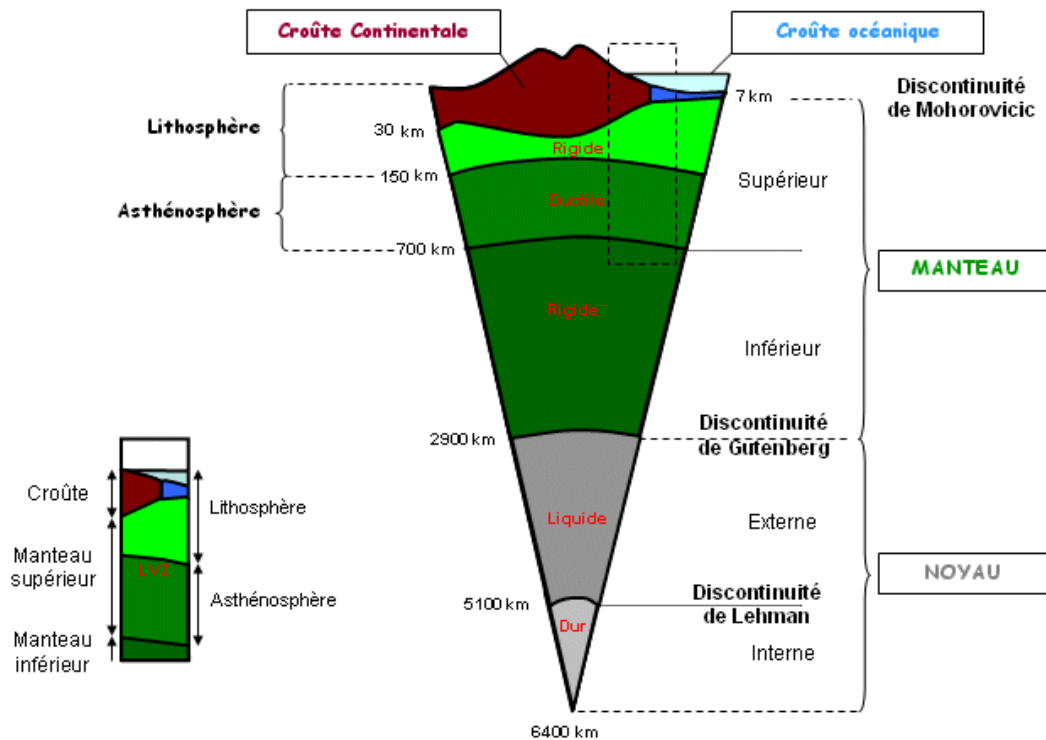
Croûte Continentale

Croûte océanique

Discontinuité de Mohorovicic

7 km

Lithosphère

30 km

Rigide

150 km

Supérieur

Asthénosphère

Ductile

700 km

MANTEAU

Rigide

Inférieur

Discontinuité de Gutenberg

2900 km

Croûte

Lithosphère

Liquide

Externe

Manteau supérieur

LVZ

Asthénosphère

NOYAU

Discontinuité de Lehman

5100 km

Dur

Manteau inférieur

Interne

6400 km